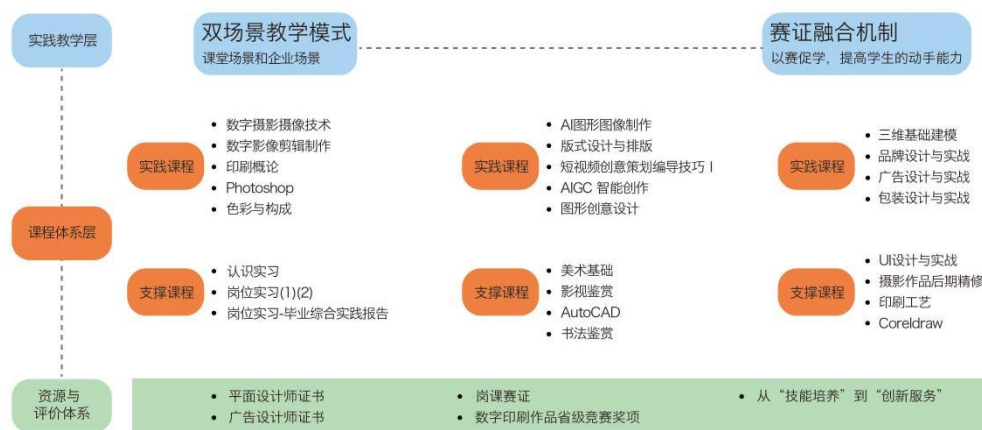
实践教学层

双场景教学模式
课堂场景和企业场景

赛证融合机制
以赛促学，提高学生的动手能力

课程体系层

实践课程
• 数字摄影摄像技术
• 数字影像剪辑制作
• 印刷概论
• Photoshop
• 色彩与构成

实践课程
• AI图形图像制作
• 版式设计与排版
• 短视频创意策划编导技巧 I
• AIGC 智能创作
• 图形创意设计

实践课程
• 三维基础建模
• 品牌设计与实战
• 广告设计与实战
• 包装设计与实战

支撑课程
• 认识实习
• 岗位实习(1)(2)
• 岗位实习-毕业综合实践报告

支撑课程
• 美术基础
• 影视鉴赏
• AutoCAD
• 书法鉴赏

支撑课程
• UI设计与实战
• 摄影作品后期精修
• 印刷工艺
• Coreldraw

资源与评价体系
• 平面设计师证书
• 广告设计师证书
• 岗课赛证
• 数字印刷作品省级竞赛奖项
• 从“技能培养”到“创新服务”